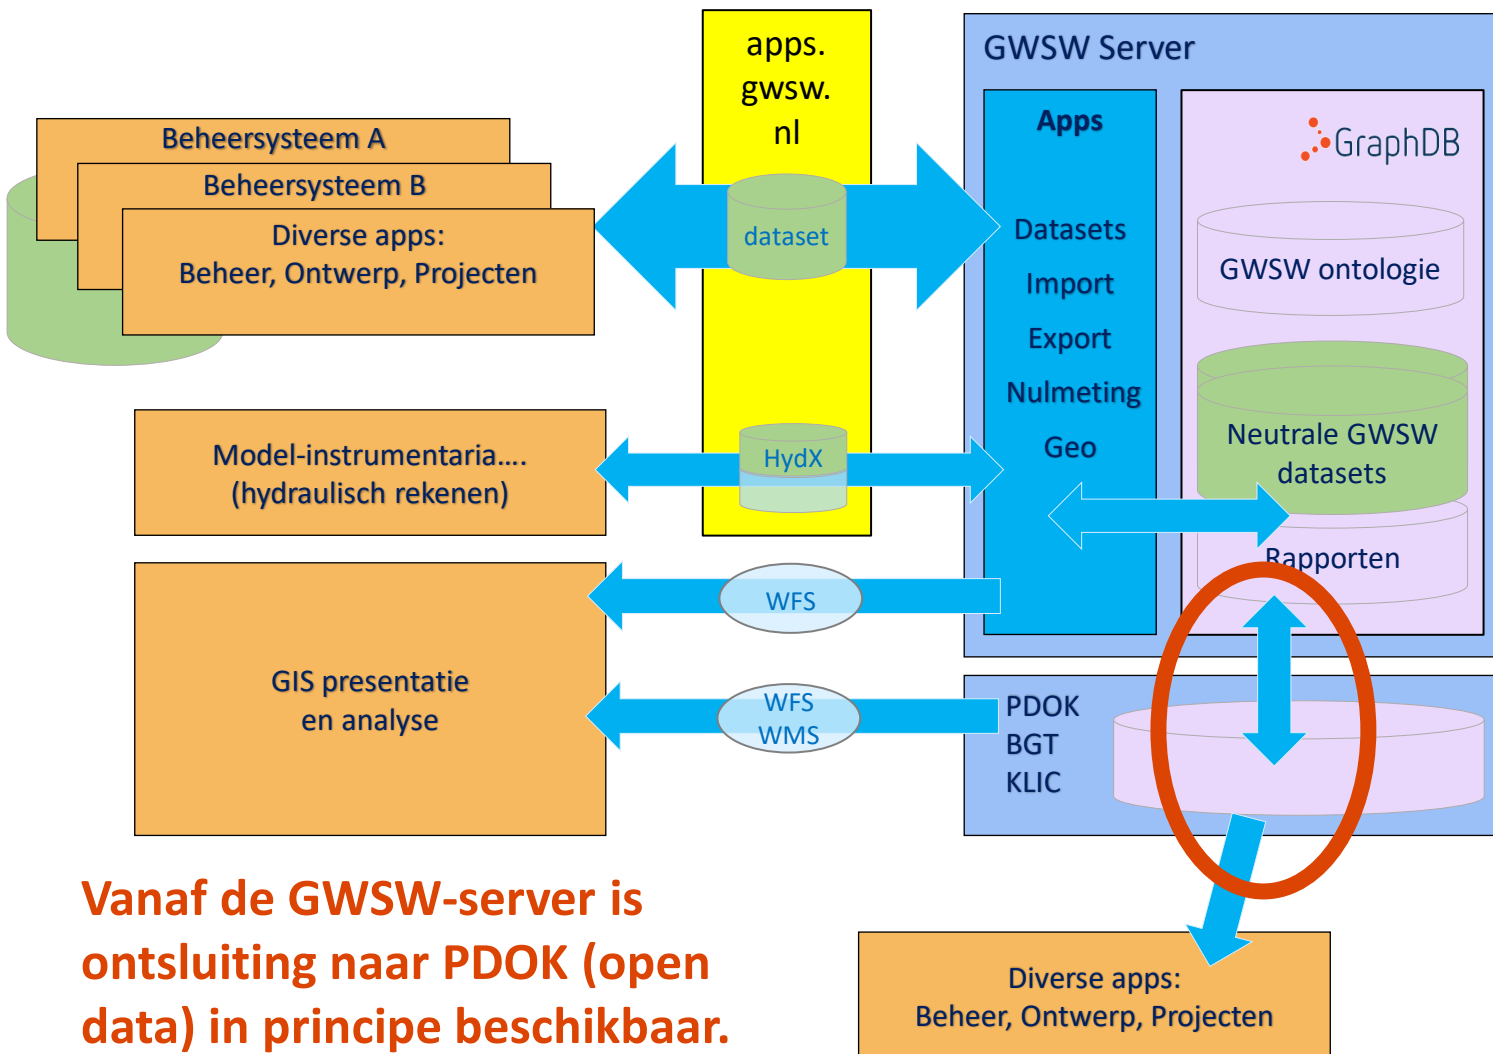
Beheersysteem A
Beheersysteem B
Diverse apps:
Beheer, Ontwerp, Projecten

apps.
gwsw.
nl

dataset

GWSW Server

Apps

Datasets
Import
Export
Nulmeting
Geo

GraphDB

GWSW ontologie

Neutrale GWSW
datasets

Rapporten

Model-instrumentaria....
(hydraulisch rekenen)

HydX

WFS

GIS presentatie
en analyse

WFS
WMS

PDOK
BGT
KLIC

Vanaf de GWSW-server is ontsluiting naar PDOK (open data) in principe beschikbaar.

Diverse apps:
Beheer, Ontwerp, Projecten